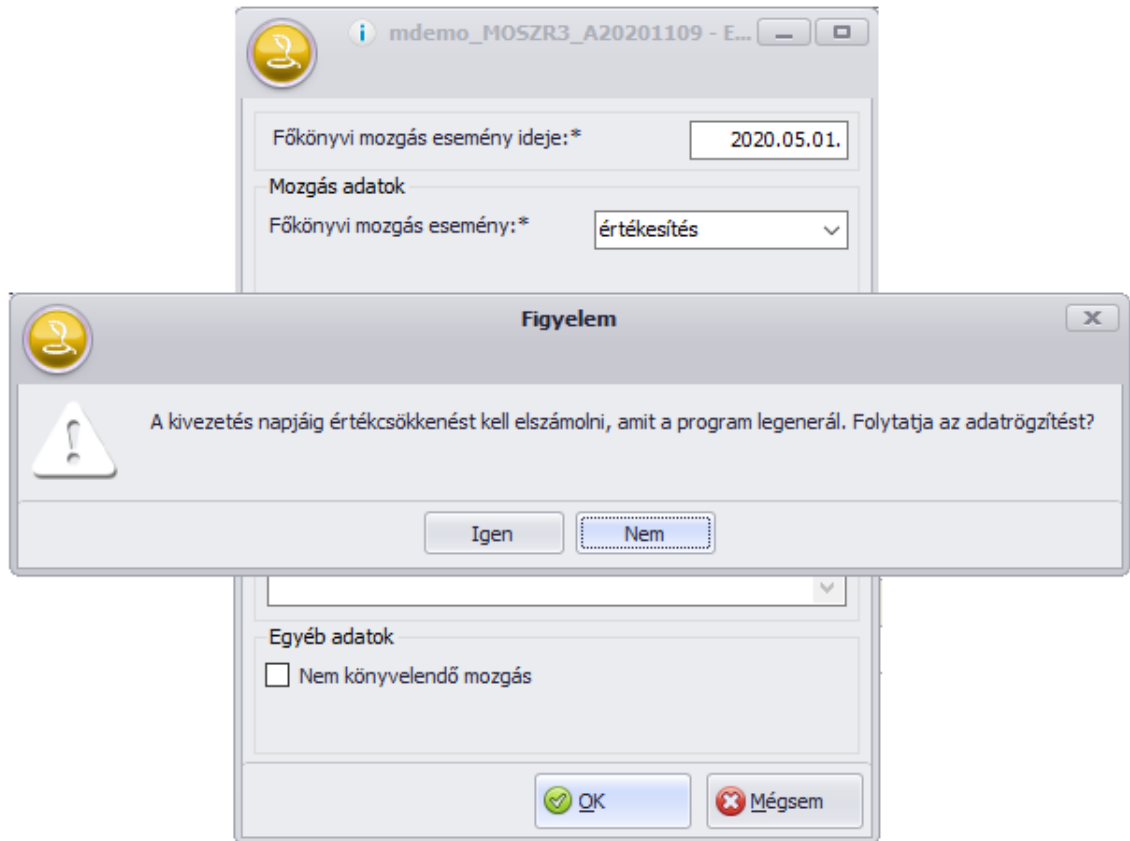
mdemo_MOSZR3_A20201109 - E...

Főkönyvi mozgás esemény ideje:* 2020.05.01.

Mozgás adatok

Főkönyvi mozgás esemény:* értékesítés

Figyelem

A kivezetés napjáig értékcsökkenést kell elszámolni, amit a program legenerál. Folytatja az adatrögzítést?

Igen Nem

Egyéb adatok

Nem könyvelendő mozgás

OK Mégsem